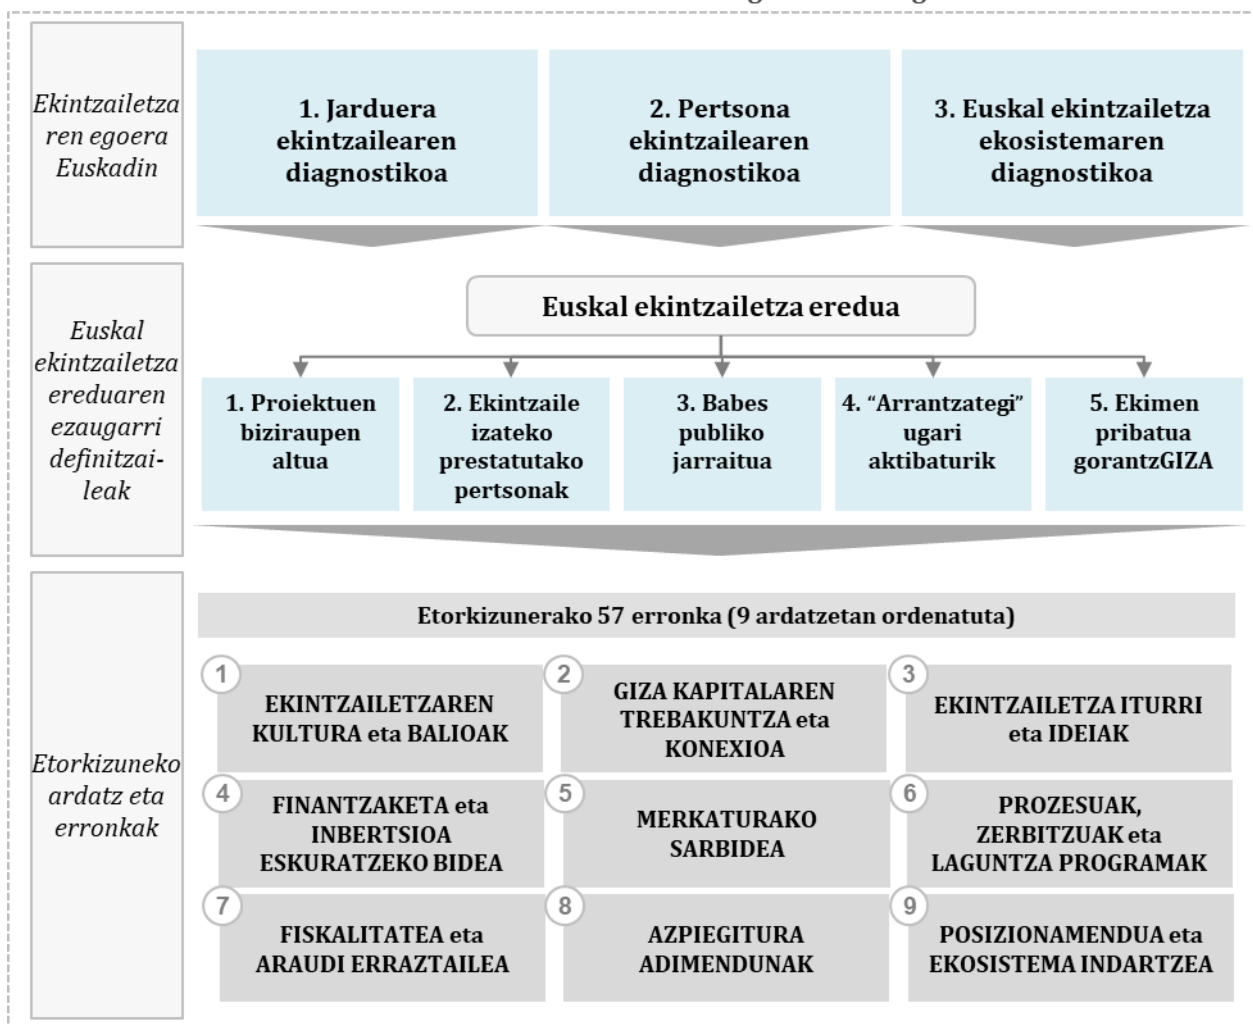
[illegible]

Ekintzailetzaren egoera Euskadin

1. Jarduera ekintzailearen diagnostikoa

2. Pertsona ekintzailearen diagnostikoa

3. Euskal ekintzailetza ekosistemaren diagnostikoa

Euskal ekintzailetza ereduaren ezaugarri definitzaileak

Euskal ekintzailetza eredua

1. Proiektuen biziraupen altua

2. Ekintzaile izateko prestatutako pertsonak

3. Babes publiko jarraitua

4. "Arrantzategi" ugari aktibaturik

5. Ekimen pribatua gorantzGIZA

Etorkizuneko ardatz eta erronkak

Etorkizunerako 57 erronka (9 ardatzetan ordenatuta)

1 EKINTZAILETZAREN KULTURA eta BALIOAK

2 GIZA KAPITALAREN TREBAKUNTZA eta KONEXIOA

3 EKINTZAILETZA ITURRI eta IDEIAK

4 FINANTZAKETA eta INBERTSIOA ESKURATZEKO BIDEA

5 MERKATURAKO SARBIDEA

6 PROZESUAK, ZERBITZUAK eta LAGUNTZA PROGRAMAK

7 FISKALITATEA eta ARAUDI ERRAZTAILEA

8 AZPIEGITURA ADIMENDUNAK

9 POSIZIONAMENDUA eta EKOSISTEMA INDARTZEA